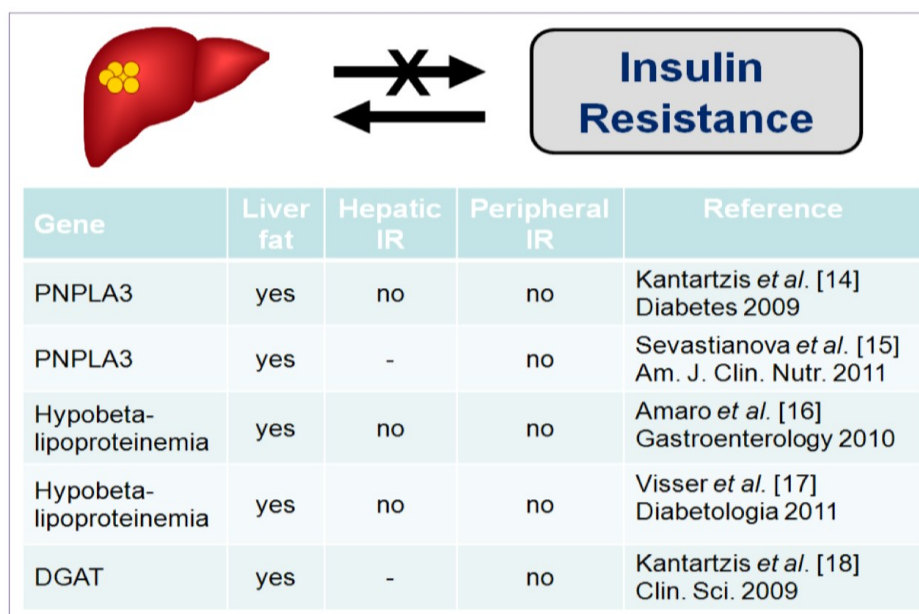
Insulin Resistance

| Gene | Liver fat | Hepatic IR | Peripheral IR | Reference |
|---|---|---|---|---|
| PNPLA3 | yes | no | no | Kantartzis *et al.* [14] Diabetes 2009 |
| PNPLA3 | yes | - | no | Sevastianova *et al.* [15] Am. J. Clin. Nutr. 2011 |
| Hypobetalipoproteinemia | yes | no | no | Amaro *et al.* [16] Gastroenterology 2010 |
| Hypobetalipoproteinemia | yes | no | no | Visser *et al.* [17] Diabetologia 2011 |
| DGAT | yes | - | no | Kantartzis *et al.* [18] Clin. Sci. 2009 |